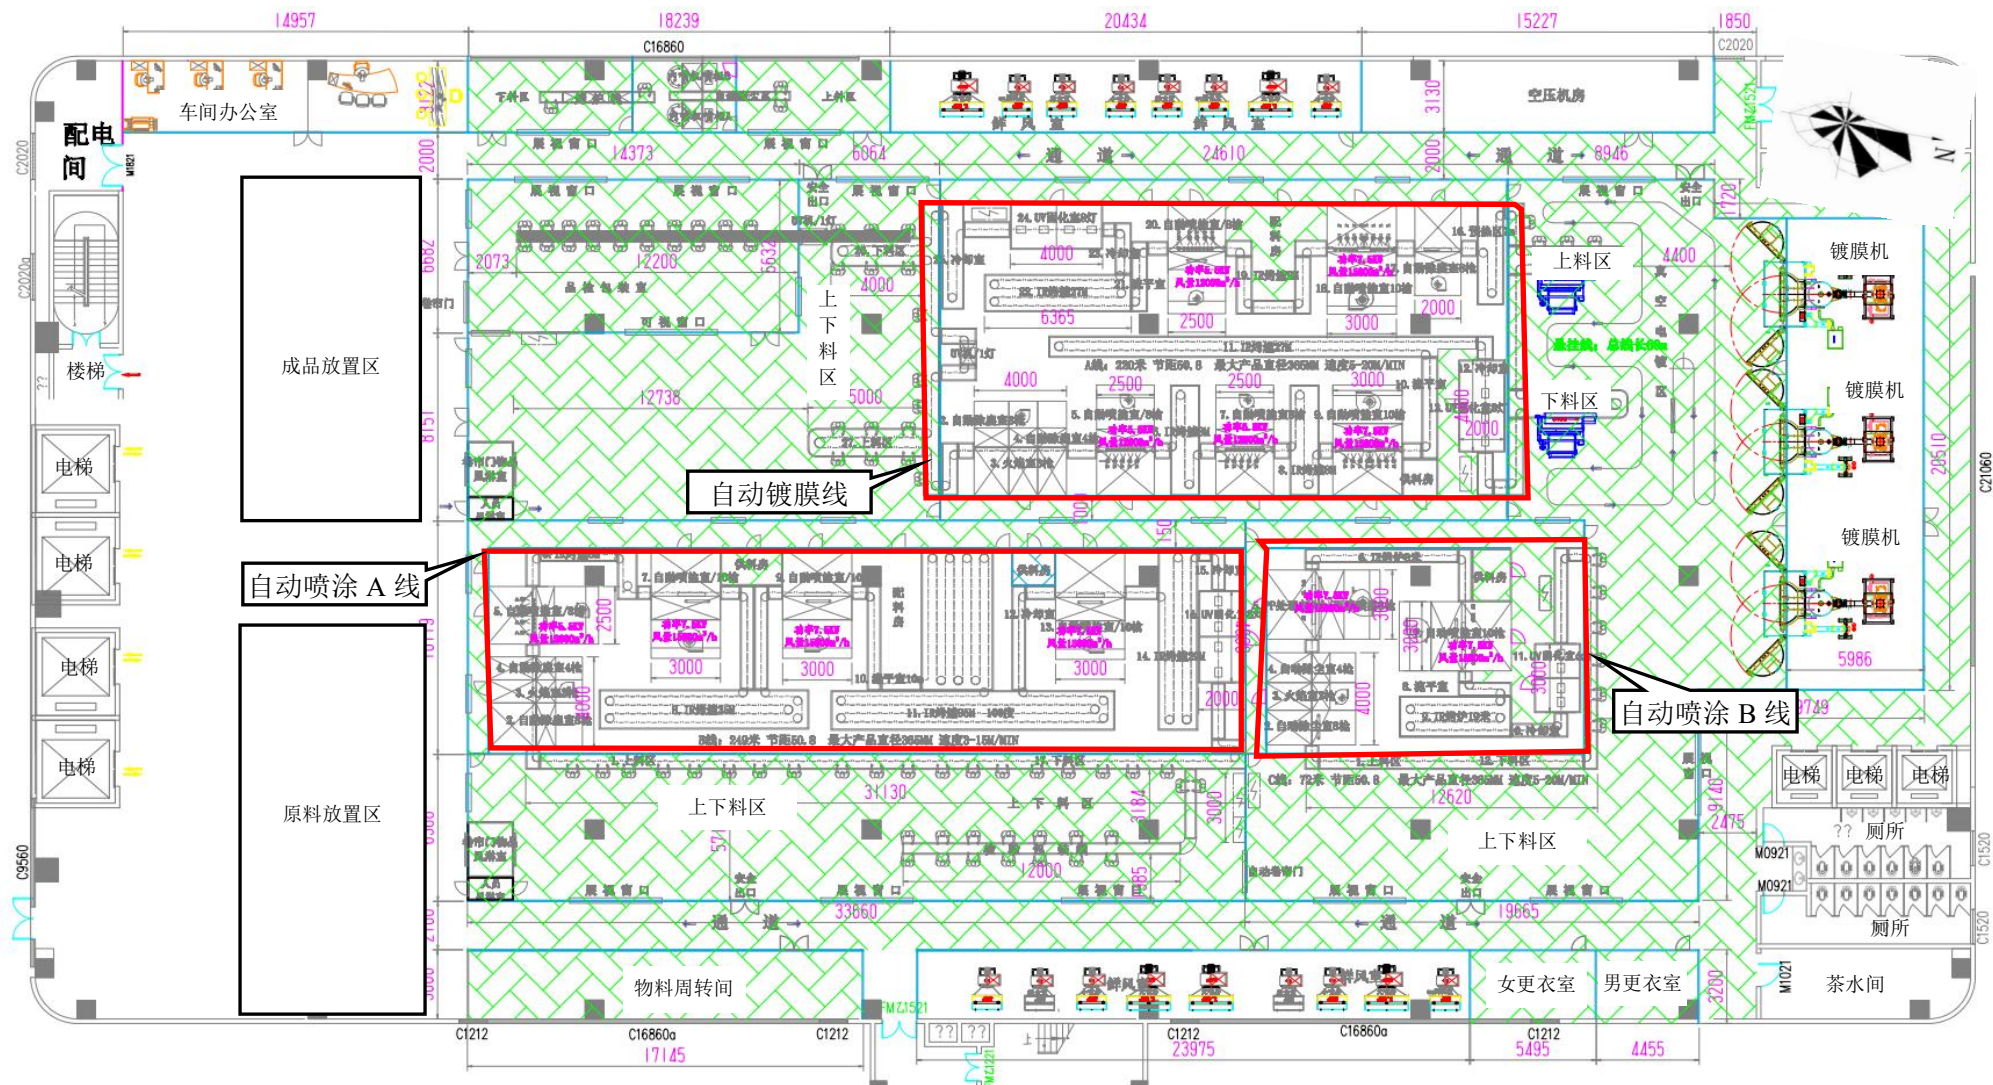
14957 18239 20434 15227 1850

C16860 C2020

配电间

车间办公室

下料区 上料区

鲜风室 鲜风室

空压机房

3130

2000 14373 6064 通道 24610 2000 通道 8946

成品放置区

2073 12200 4000 上下料区 5000

12738

24. UV固化室 20. 自动喷涂室

4000 6365 2500 3000 2000

上料区

4400

镀膜机

4000 2500 2500 3000

下料区

镀膜机

2000

自动镀膜线

楼梯

电梯

电梯

电梯

电梯

自动喷涂 A 线

2500 3000 3000 3000 2000

镀膜机

5986

自动喷涂 B 线

3000 3000 4000

3749

电梯 电梯 电梯

原料放置区

上下料区

31130

上下料区

12620

2475

厕所

M0921

M0921

厕所

12000

33660 通道 19665 通道

物料周转间

女更衣室 男更衣室 茶水间

3200

C9560

FMZ1521

C1212 C16860a C1212 C1212 C16860a C1212

17145 23975 5495 4455

C21060 28510

C1520 C1520

M1021 M1821